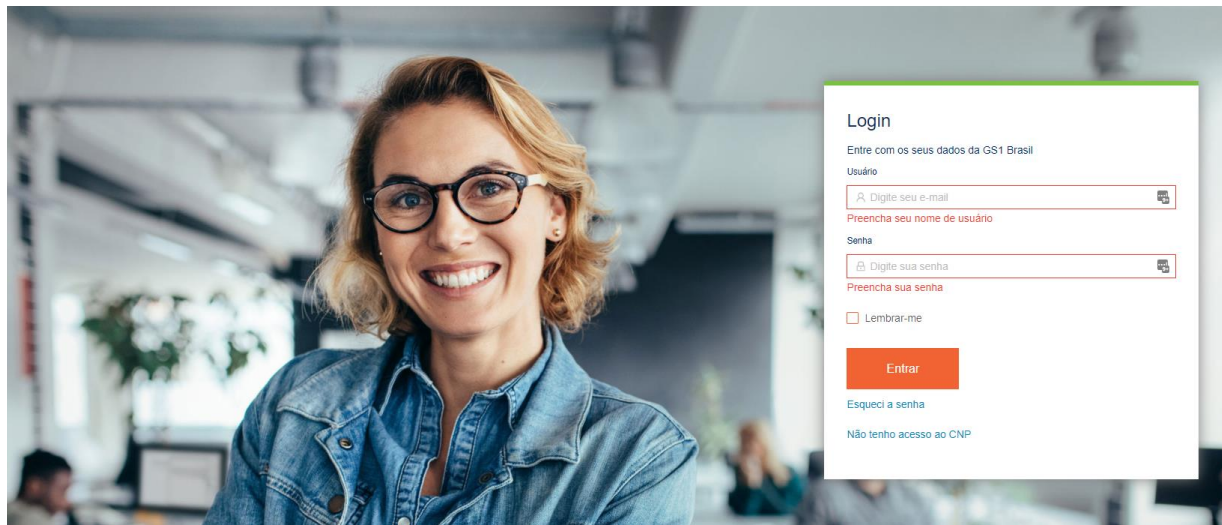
Login

Entre com os seus dados da GS1 Brasil

Usuário

Digite seu e-mail

Preencha seu nome de usuário

Senha

Digite sua senha

Preencha sua senha

Lembrar-me

Entrar

Esqueci a senha

Não tenho acesso ao CNP